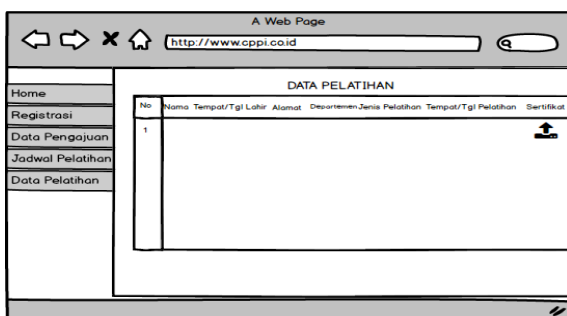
A Web Page

http://www.cppi.co.id

Home
Registrasi
Data Pengajuan
Jadwal Pelatihan
Data Pelatihan

DATA PELATIHAN

| No | Nama | Tempat/Tgl Lahir | Alamat | Departemen | Jenis Pelatihan | Tempat/Tgl Pelatihan | Sertifikat |
|---|---|---|---|---|---|---|---|
| 1 | | | | | | | |